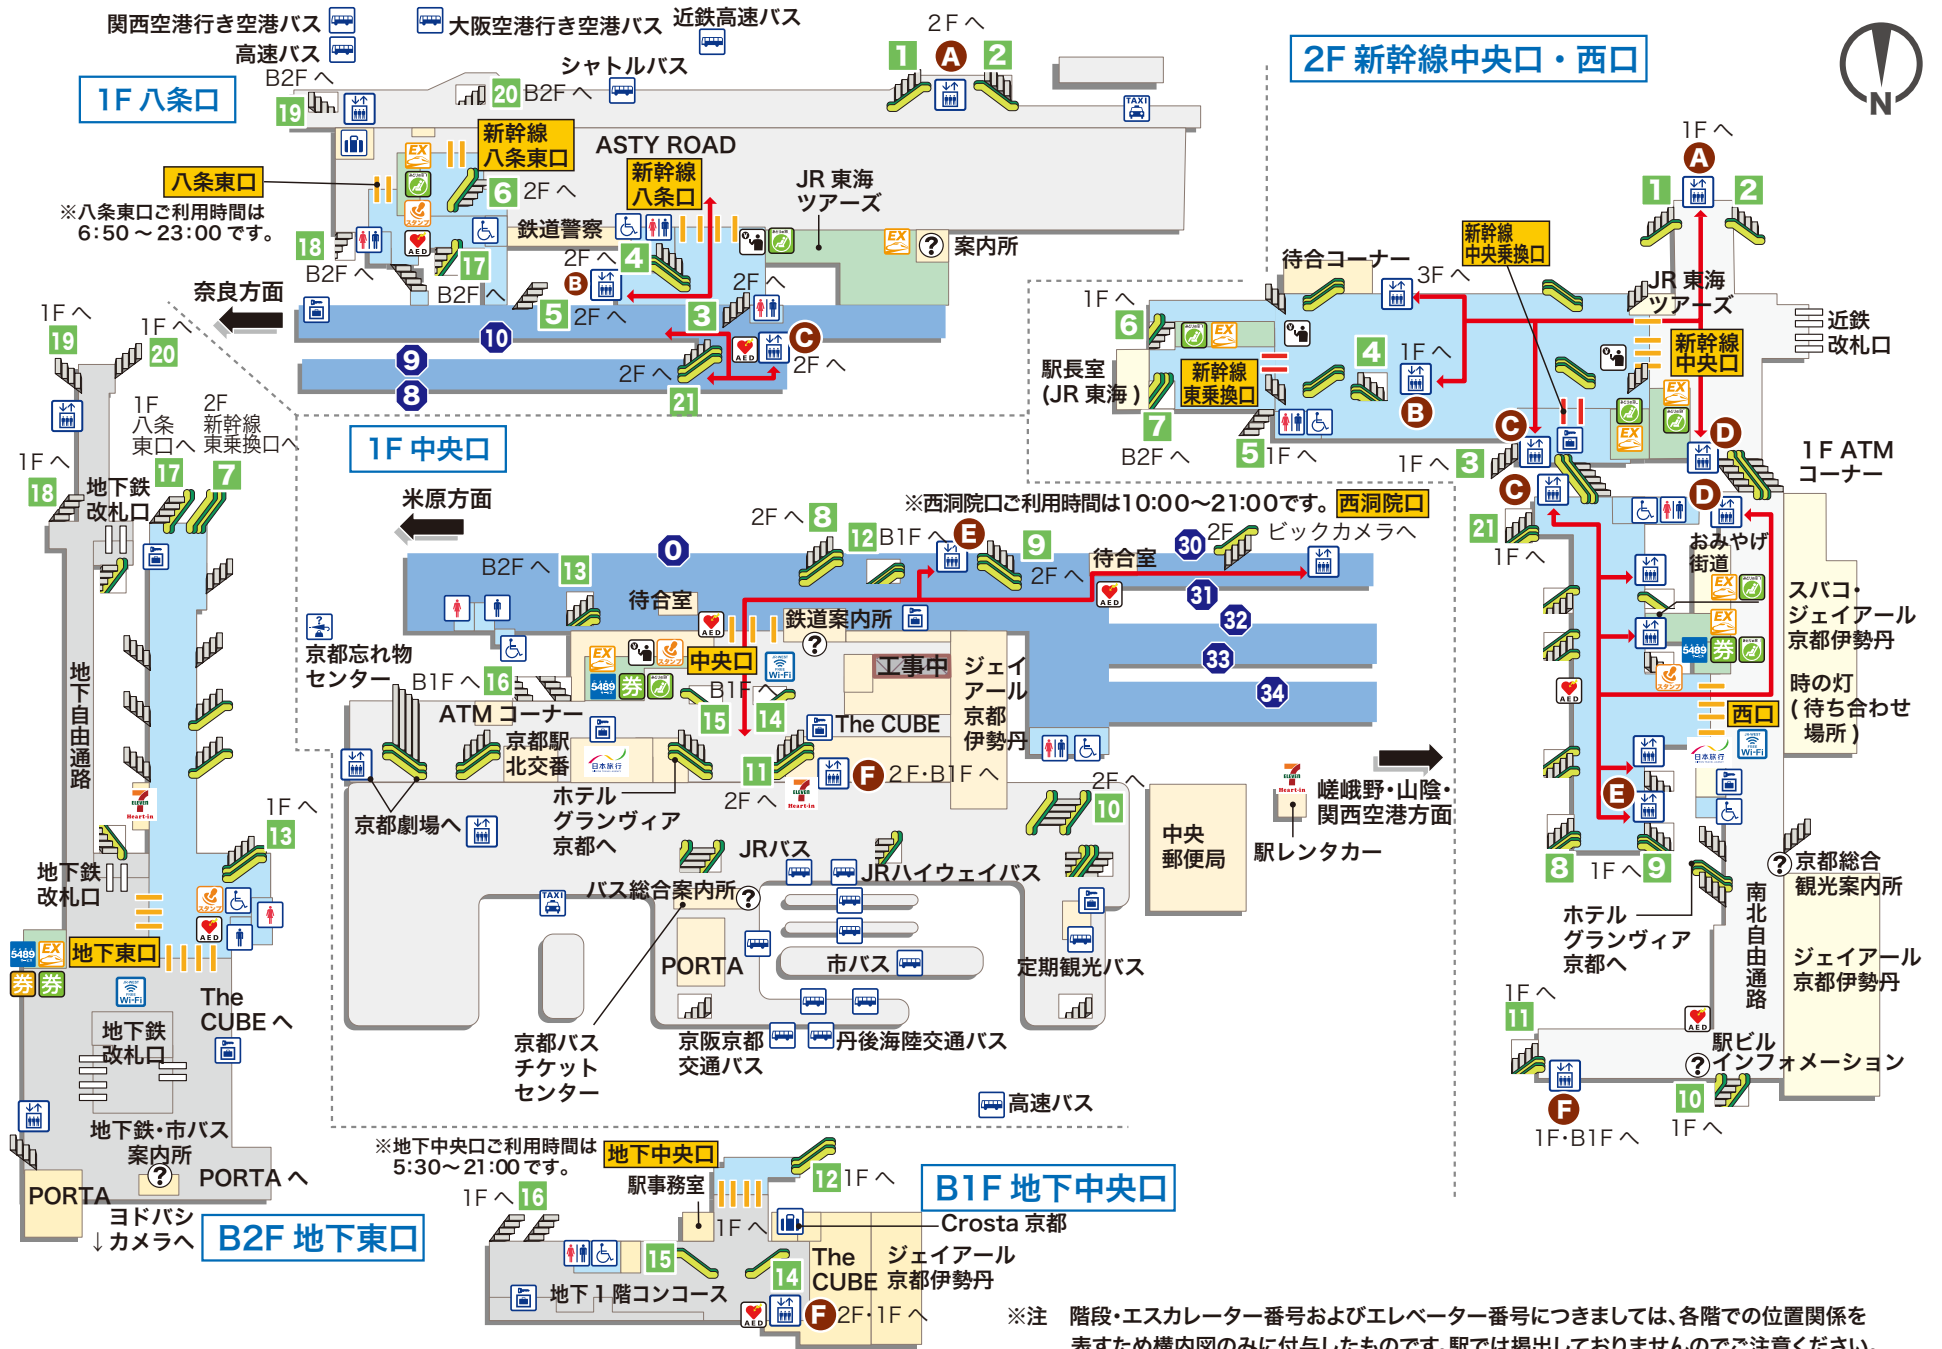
関西空港行き空港バス
高速バス
大阪空港行き空港バス
近鉄高速バス
シャトルバス
2F へ
1 A 2
2F 新幹線中央口・西口
N

1F 八条口
B2F へ
19
20 B2F へ
新幹線八条東口
ASTY ROAD
八条東口
※八条東口ご利用時間は 6:50～23:00 です。
6 2F へ
新幹線八条口
JR 東海ツアーズ
18
鉄道警察
案内所
B2F へ
17
2F へ 4
B
2F へ
B2F へ
奈良方面
5 2F へ
3
C
10
9
2F へ
2F へ
8
21

1F へ
19
1F へ
20
1F 八条東口へ
2F 新幹線東乗換口へ
1F へ
18
17
7
地下鉄改札口
地下自由通路
1F へ
13
地下鉄改札口
地下東口
The CUBE へ
地下鉄改札口
地下鉄・市バス案内所
PORTA
PORTA へ
ヨドバシカメラへ
B2F 地下東口

1F 中央口
米原方面
2F へ 8
※西洞院口ご利用時間は10:00～21:00です。西洞院口
12 B1F へ E
9
2F へ
30 2F ビックカメラへ
待合室
0
B2F へ 13
待合室
鉄道案内所
31
32
33
34
京都忘れ物センター
B1F へ 16
中央口
工事中
ジェイアール京都伊勢丹
B1F へ
ATM コーナー
15
14
The CUBE
京都駅北交番
11
F 2F･B1F へ
京都劇場へ
ホテルグランヴィア京都へ
2F へ
2F へ
10
中央郵便局
嵯峨野・山陰・関西空港方面
駅レンタカー
JRバス
JRハイウェイバス
バス総合案内所
PORTA
市バス
定期観光バス
京都バスチケットセンター
京阪京都交通バス
丹後海陸交通バス
高速バス

※地下中央口ご利用時間は 5:30～21:00 です。
地下中央口
駅事務室
1F へ 16
12 1F へ
B1F 地下中央口
1F へ
Crosta 京都
15
The CUBE
ジェイアール京都伊勢丹
14
地下１階コンコース
F 2F･1F へ

1F へ
A
1 2
待合コーナー
新幹線中央乗換口
3F へ
JR 東海ツアーズ
近鉄改札口
1F へ
6
新幹線中央口
駅長室 (JR 東海)
新幹線東乗換口
4 1F へ
B
7
B2F へ
5 1F へ
1F へ 3
C
D
1F ATM コーナー
C
D
21
1F へ
おみやげ街道
スバコ・ジェイアール京都伊勢丹
時の灯（待ち合わせ場所）
西口
E
8 1F へ 9
ホテルグランヴィア京都へ
京都総合観光案内所
南北自由通路
ジェイアール京都伊勢丹
1F へ
11
駅ビルインフォメーション
10
F
1F･B1F へ
1F へ

※注　階段･エスカレーター番号およびエレベーター番号につきましては、各階での位置関係を表すため構内図のみに付与したものです。駅では掲出しておりませんのでご注意ください。